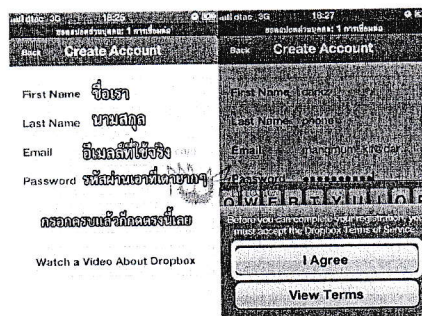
dtac 3G 18:25
ยอดแบ่งปันลูกค้า: 1 การเชื่อมต่อ
Back Create Account

First Name ชื่อเรา
Last Name นามสกุล
Email อีเมลล์ที่ใช้จริง
Password รหัสผ่านเอาที่เดายากๆ

กรอกครบแล้วกดตรงนี้เลย

Watch a Video About Dropbox

dtac 3G 18:27
ยอดแบ่งปันลูกค้า: 1 การเชื่อมต่อ
Back Create Account

First Name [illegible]
Last Name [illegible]
Email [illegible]
Password ••••••••
Q W E R T Y U I O P
Before you can complete your registration you must accept the Dropbox Terms of Service.
I Agree
View Terms